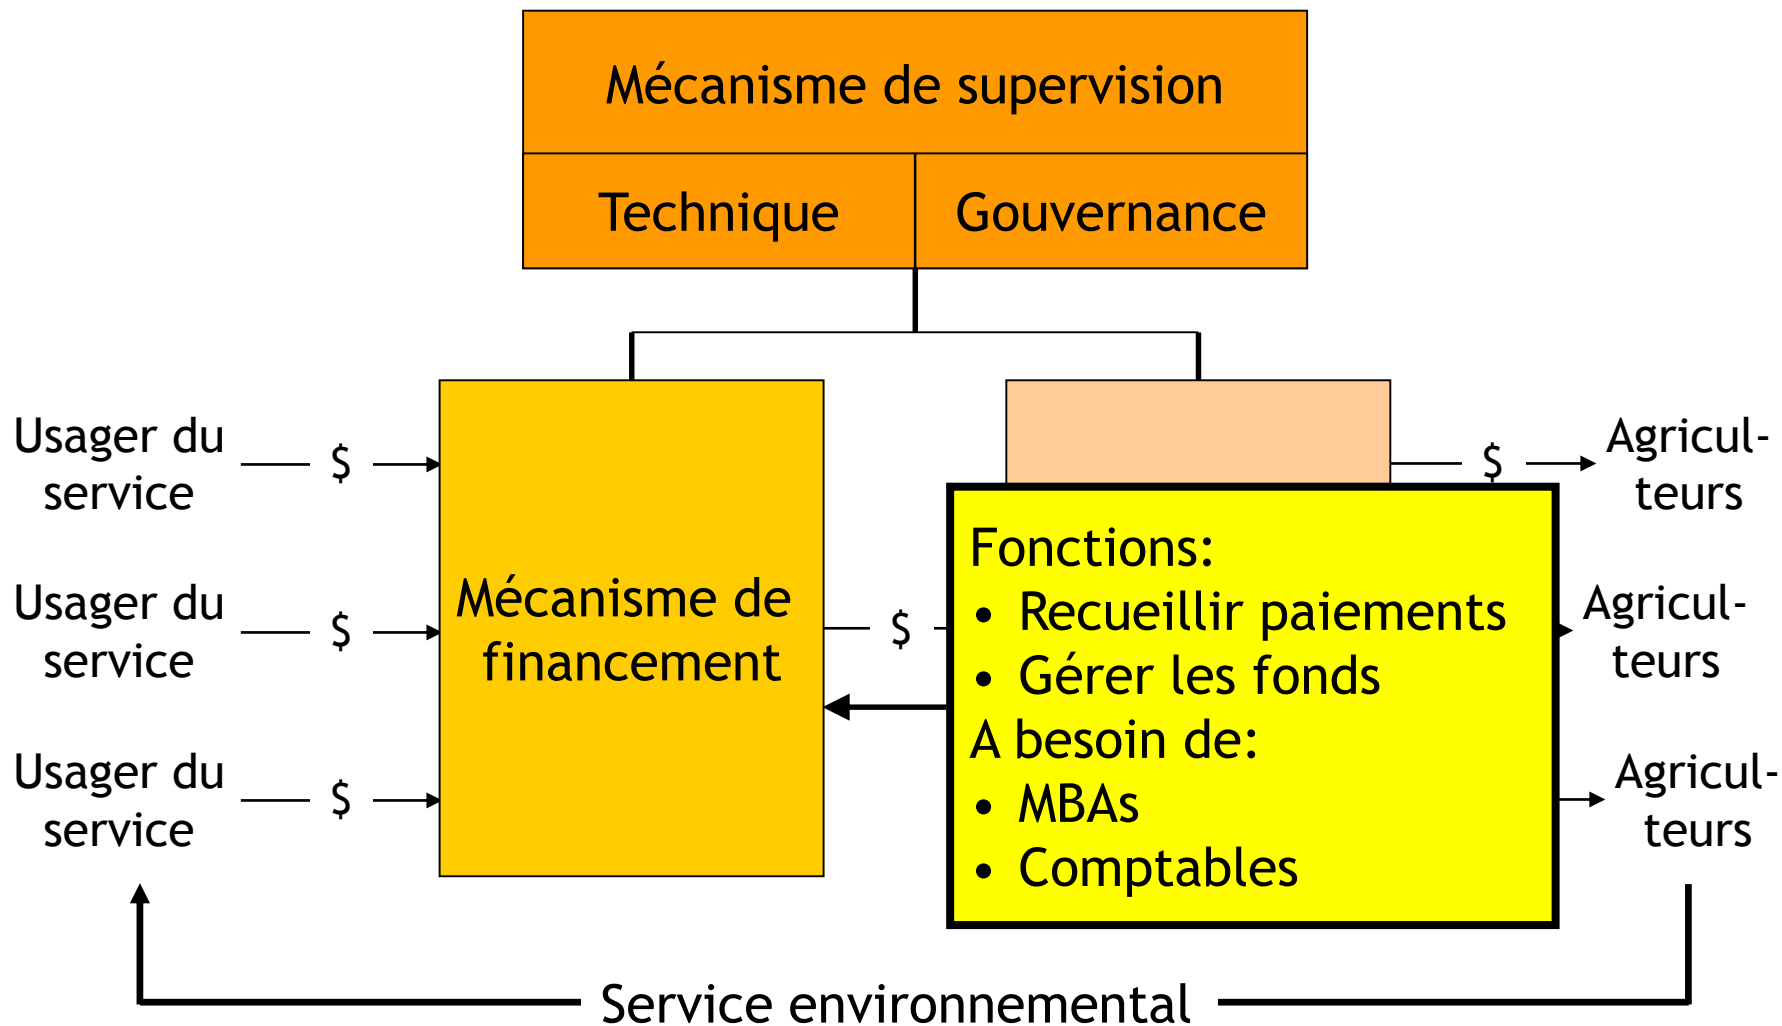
Mécanisme de supervision

Technique

Gouvernance

Usager du service

$

Usager du service

$

Usager du service

$

Mécanisme de financement

$

$

Agriculteurs

Agriculteurs

Agriculteurs

Fonctions:
• Recueillir paiements
• Gérer les fonds
A besoin de:
• MBAs
• Comptables

Service environnemental